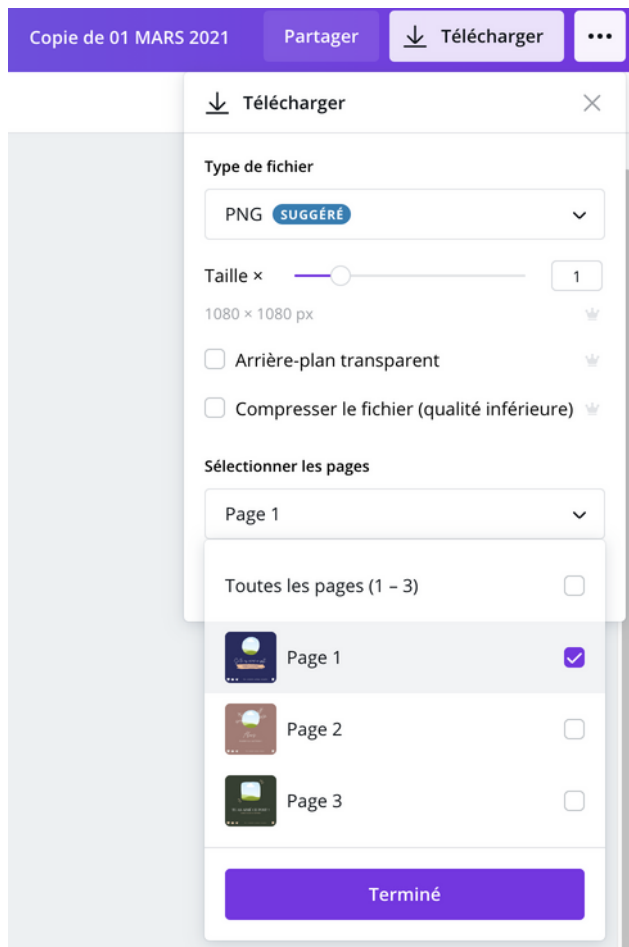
Copie de 01 MARS 2021 Partager Télécharger •••

Télécharger

Type de fichier

PNG SUGGÉRÉ

Taille × 1

1080 × 1080 px

Arrière-plan transparent

Compresser le fichier (qualité inférieure)

Sélectionner les pages

Page 1

Toutes les pages (1 – 3)

Page 1

Page 2

Page 3

Terminé